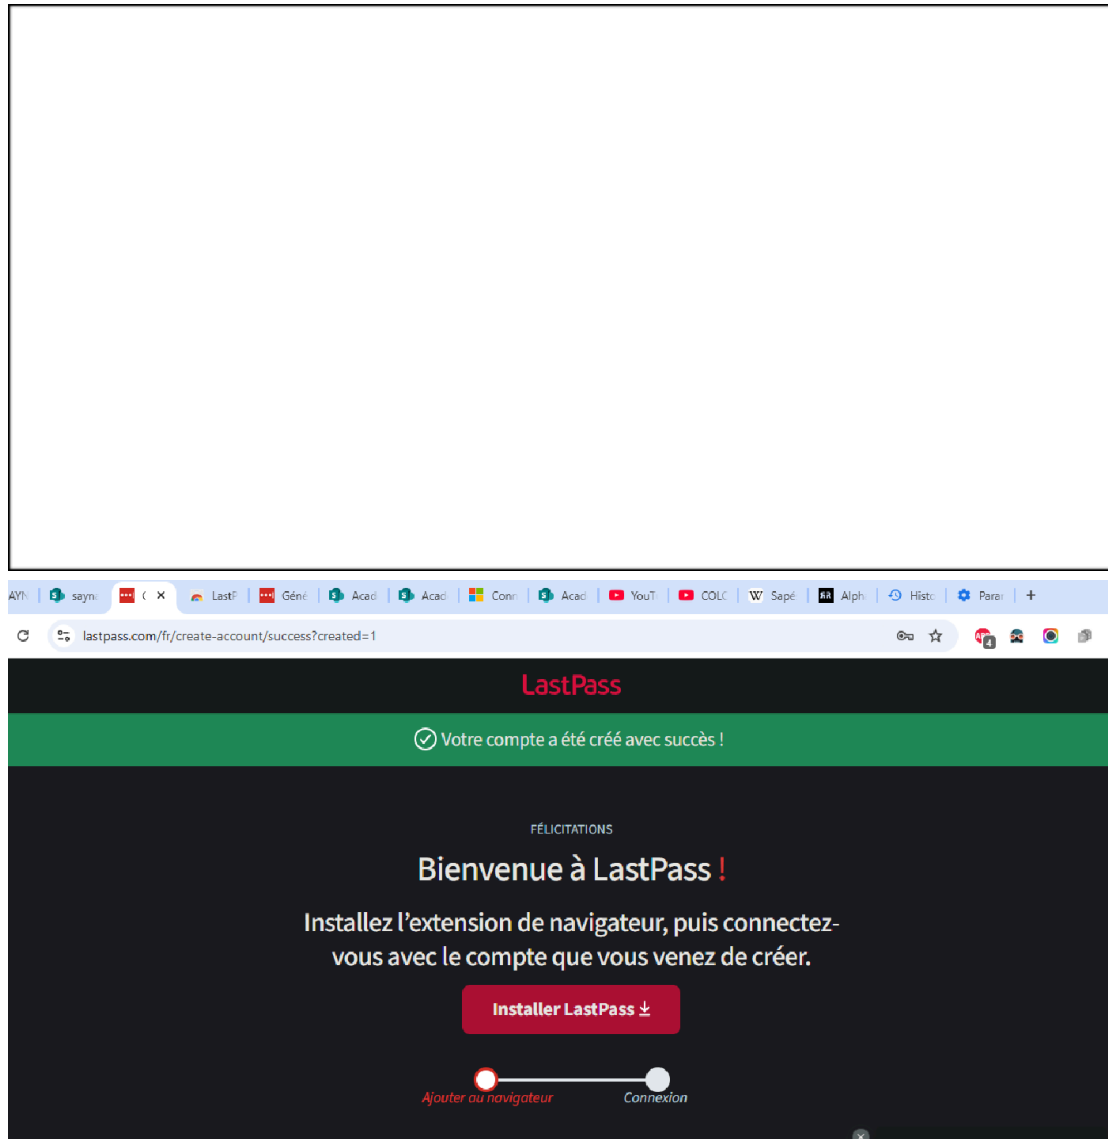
AYN | sayn | C × | LastP | Géné | Acad | Acad | Conn | Acad | YouT | COLC | Sapé | Alph | Histo | Parar | +

lastpass.com/fr/create-account/success?created=1

LastPass

Votre compte a été créé avec succès !

FÉLICITATIONS

Bienvenue à LastPass !

Installez l'extension de navigateur, puis connectez-vous avec le compte que vous venez de créer.

Installer LastPass

Ajouter au navigateur

Connexion